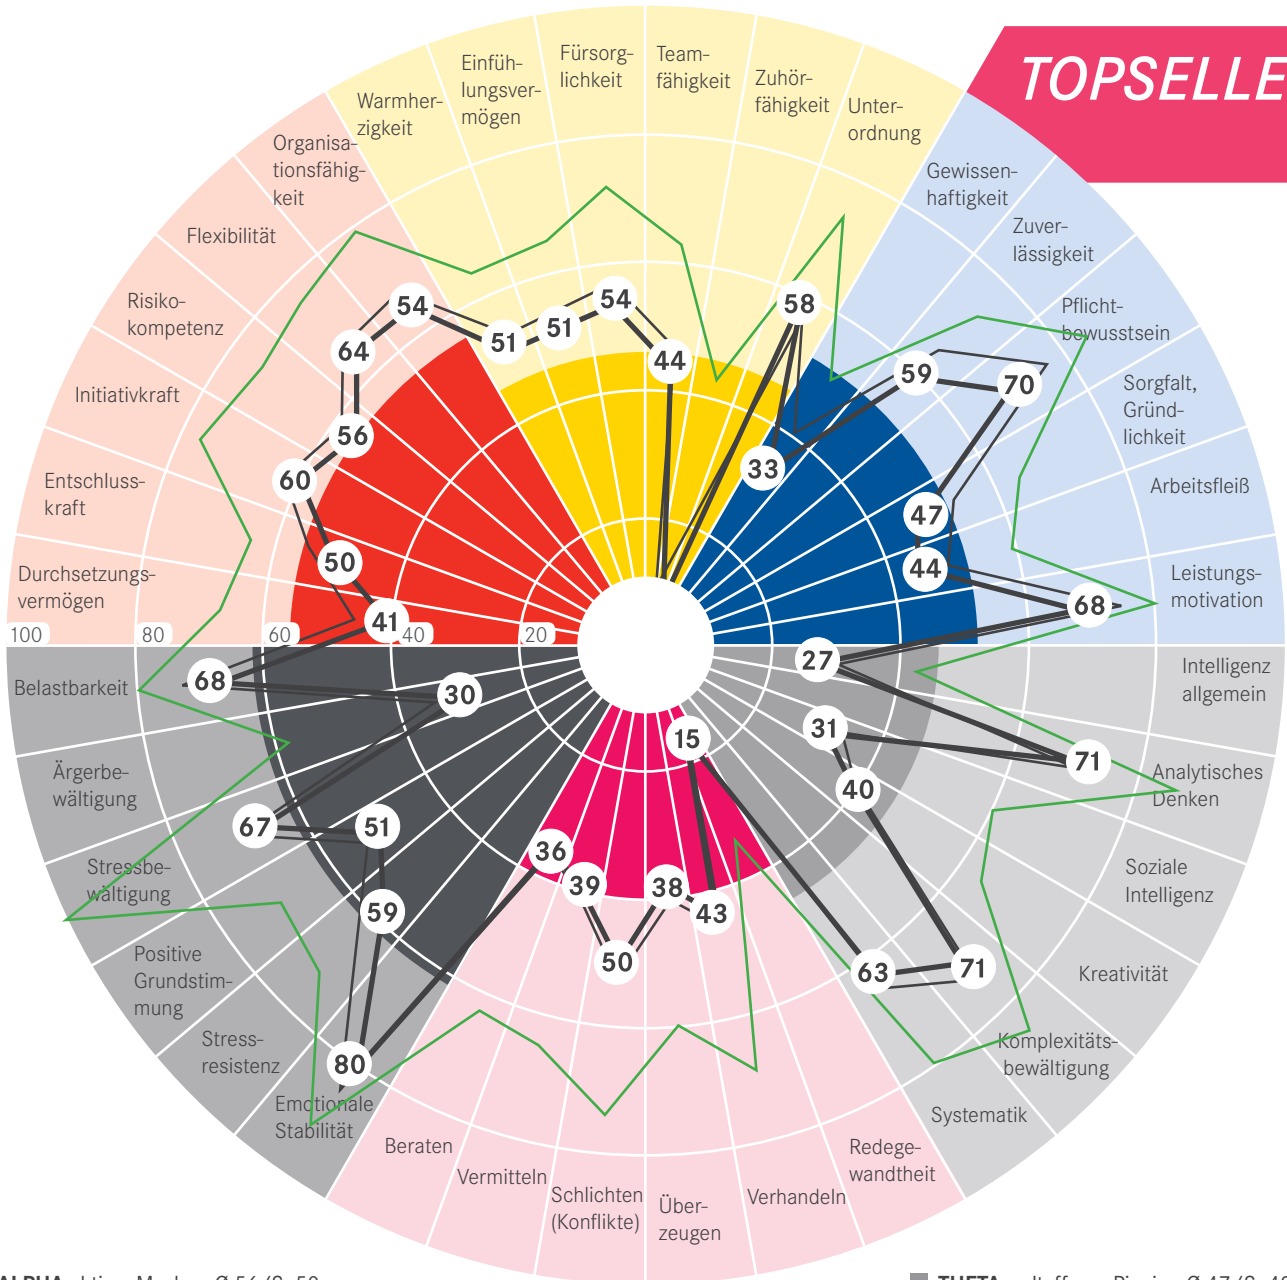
TOPSELLE

Warmherzigkeit
Einfühlungsvermögen
Fürsorglichkeit
Teamfähigkeit
Zuhörfähigkeit
Unterordnung
Organisationsfähigkeit
Flexibilität
Risikokompetenz
Initiativkraft
Entschlusskraft
Durchsetzungsvermögen
Gewissenhaftigkeit
Zuverlässigkeit
Pflichtbewusstsein
Sorgfalt, Gründlichkeit
Arbeitsfleiß
Leistungsmotivation
Intelligenz allgemein
Analytisches Denken
Soziale Intelligenz
Kreativität
Komplexitätsbewältigung
Systematik
Redegewandtheit
Verhandeln
Überzeugen
Schlichten (Konflikte)
Vermitteln
Beraten
Emotionale Stabilität
Stressresistenz
Positive Grundstimmung
Stressbewältigung
Ärgerbewältigung
Belastbarkeit

100
80
60
40
20

54
51
51
54
44
58
64
56
60
50
41
33
59
70
47
44
68
27
31
71
40
63
71
15
43
38
50
39
36
68
30
67
51
59
80

ALPHA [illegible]
THETA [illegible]